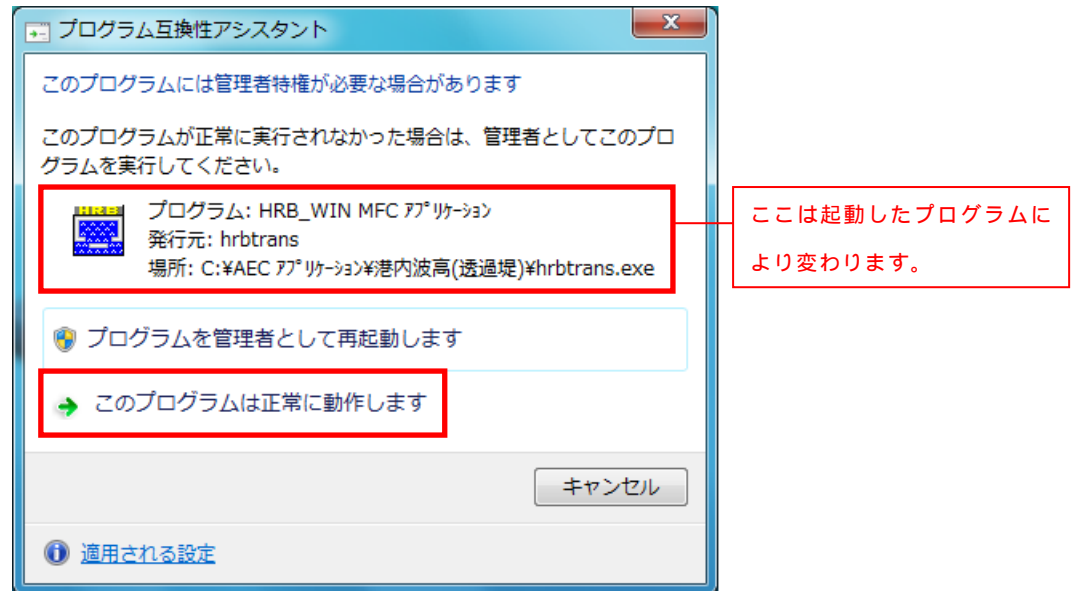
プログラム互換性アシスタント

このプログラムには管理者特権が必要な場合があります

このプログラムが正常に実行されなかった場合は、管理者としてこのプログラムを実行してください。

HRB

プログラム: HRB_WIN MFC ｱﾌﾟﾘｹｰｼｮﾝ
発行元: hrbtrans
場所: C:¥AEC ｱﾌﾟﾘｹｰｼｮﾝ¥港内波高(透過堤)¥hrbtrans.exe

ここは起動したプログラムにより変わります。

プログラムを管理者として再起動します

このプログラムは正常に動作します

キャンセル

適用される設定